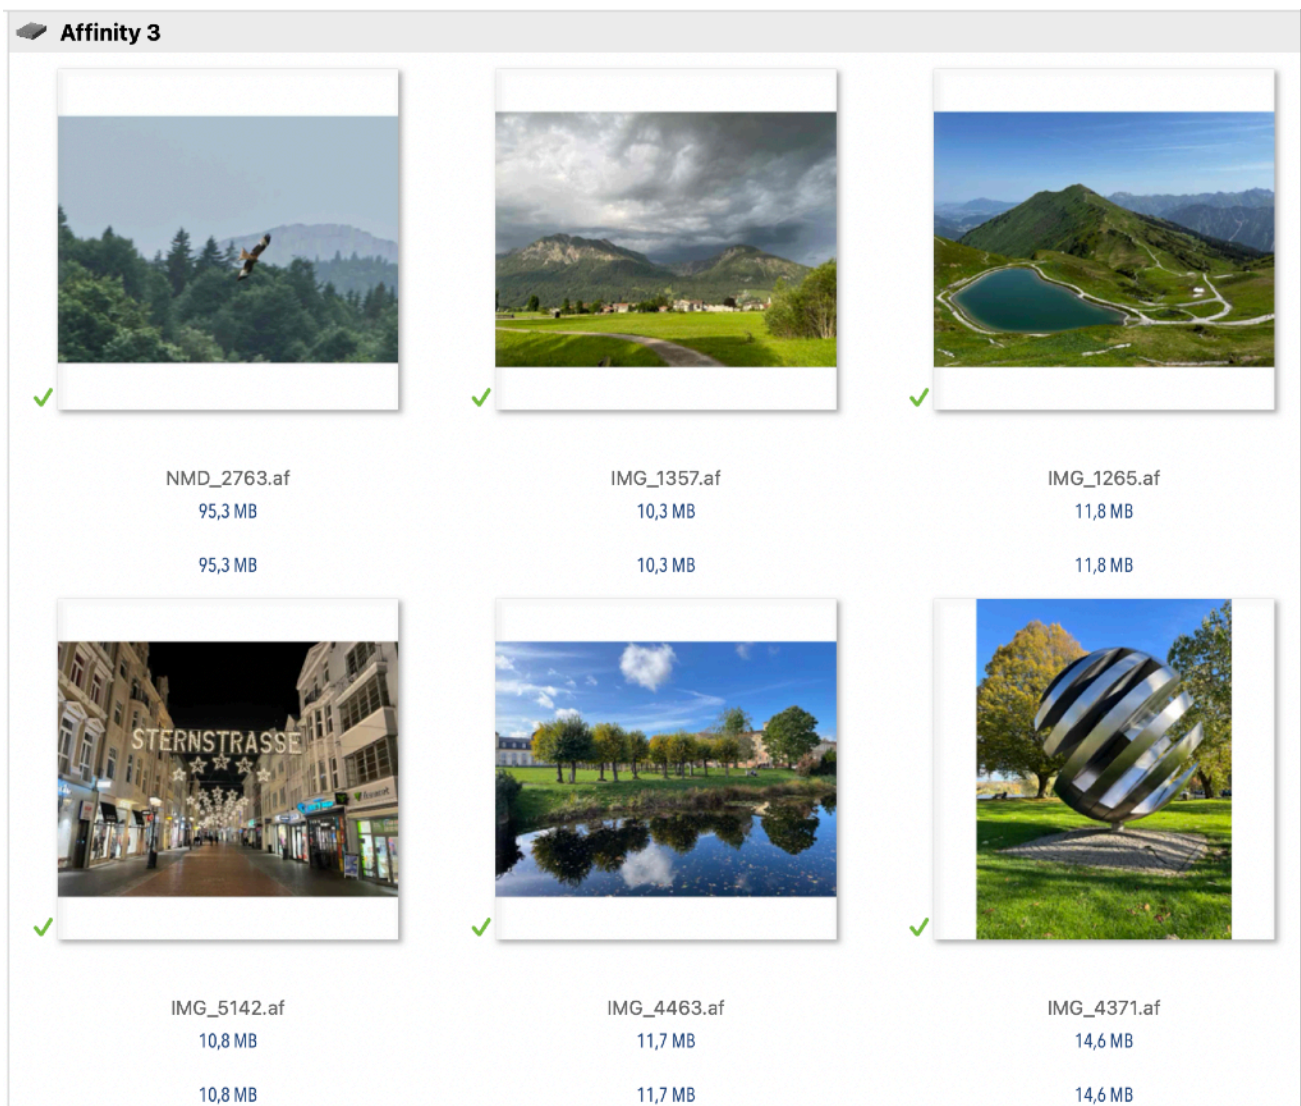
Affinity 3

NMD_2763.af
95,3 MB

95,3 MB

IMG_1357.af
10,3 MB

10,3 MB

IMG_1265.af
11,8 MB

11,8 MB

STERNSTRASSE

IMG_5142.af
10,8 MB

10,8 MB

IMG_4463.af
11,7 MB

11,7 MB

IMG_4371.af
14,6 MB

14,6 MB